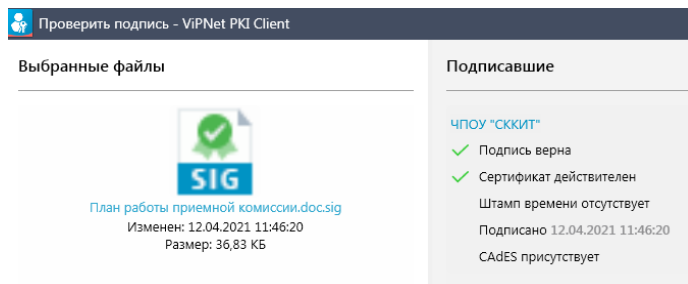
Проверить подпись - ViPNet PKI Client

Выбранные файлы

SIG

План работы приемной комиссии.doc.sig
Изменен: 12.04.2021 11:46:20
Размер: 36,83 КБ

Подписавшие

ЧПОУ "СККИТ"
Подпись верна
Сертификат действителен
Штамп времени отсутствует
Подписано 12.04.2021 11:46:20
CAdES присутствует